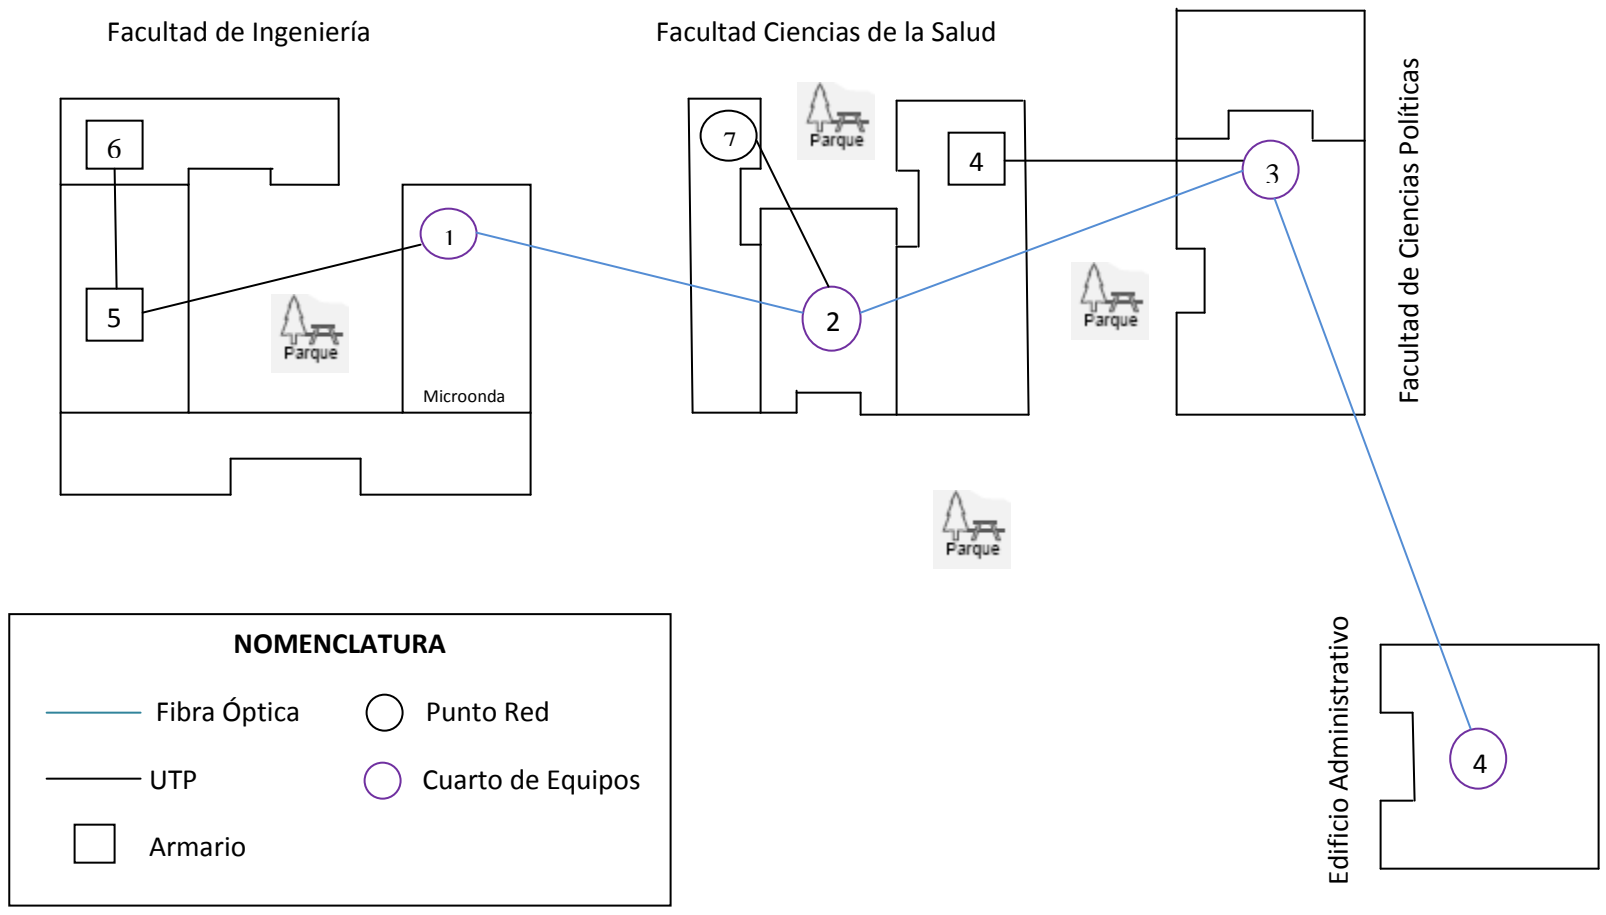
Facultad de Ingeniería

Facultad Ciencias de la Salud

Facultad de Ciencias Políticas

6

5

Parque

1

Microonda

7

Parque

4

2

3

Parque

Parque

NOMENCLATURA

Fibra Óptica

Punto Red

UTP

Cuarto de Equipos

Armario

Edificio Administrativo

4